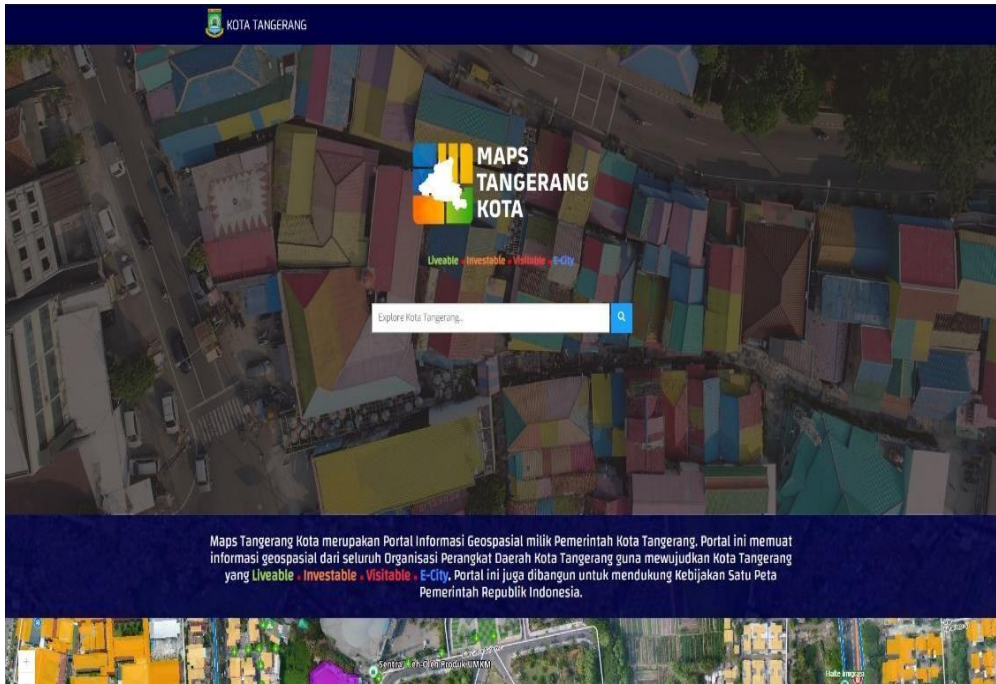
KOTA TANGERANG

MAPS TANGERANG KOTA

Liveable • Investable • Visitable • E-City

Explore Kota Tangerang...

Maps Tangerang Kota merupakan Portal Informasi Geospasial milik Pemerintah Kota Tangerang. Portal ini memuat informasi geospasial dari seluruh Organisasi Perangkat Daerah Kota Tangerang guna mewujudkan Kota Tangerang yang Liveable • Investable • Visitable • E-City. Portal ini juga dibangun untuk mendukung Kebijakan Satu Peta Pemerintah Republik Indonesia.

+

Sentra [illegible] Produk UMKM

Halte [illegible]